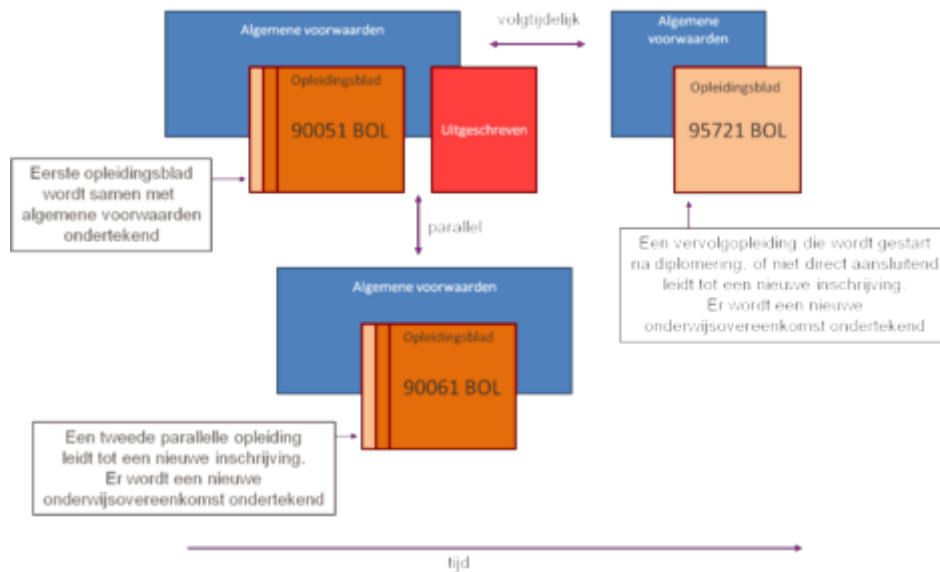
Algemene voorwaarden

Opleidingsblad

90051 BOL

Uitgeschreven

volgtijdelijk

Algemene voorwaarden

Opleidingsblad

95721 BOL

Eerste opleidingsblad wordt samen met algemene voorwaarden ondertekend

parallel

Een vervolgopleiding die wordt gestart na diplomering, of niet direct aansluitend leidt tot een nieuwe inschrijving. Er wordt een nieuwe onderwijsovereenkomst ondertekend

Algemene voorwaarden

Opleidingsblad

90061 BOL

Een tweede parallelle opleiding leidt tot een nieuwe inschrijving. Er wordt een nieuwe onderwijsovereenkomst ondertekend

tijd